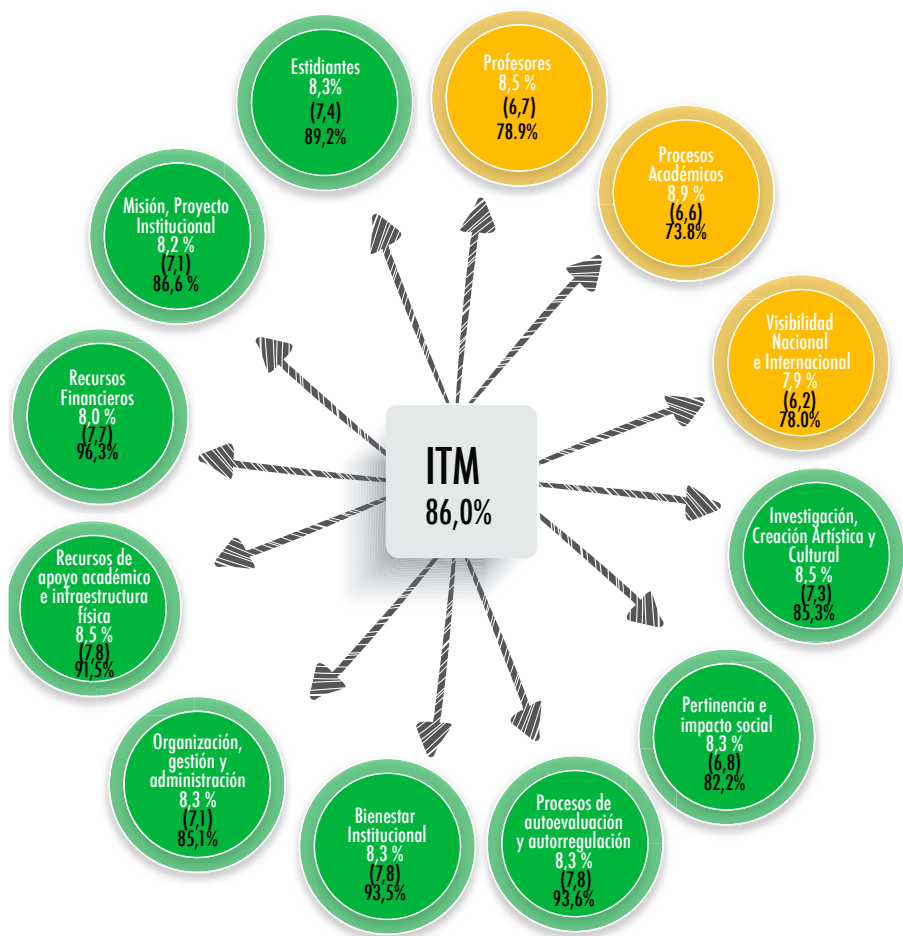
Estidiantes
8,3%
(7,4)
89,2%

Profesores
8,5 %
(6,7)
78.9%

Procesos Académicos
8,9 %
(6,6)
73.8%

Misión, Proyecto Institucional
8,2 %
(7,1)
86,6 %

Visibilidad Nacional e Internacional
7,9 %
(6,2)
78.0%

Recursos Financieros
8,0 %
(7,7)
96,3%

ITM
86,0%

Investigación, Creación Artística y Cultural
8,5 %
(7,3)
85,3%

Recursos de apoyo académico e infraestructura física
8,5 %
(7,8)
91,5%

Pertinencia e impacto social
8,3 %
(6,8)
82,2%

Organización, gestión y administración
8,3 %
(7,1)
85,1%

Bienestar Institucional
8,3 %
(7,8)
93,5%

Procesos de autoevaluación y autorregulación
8,3 %
(7,8)
93,6%